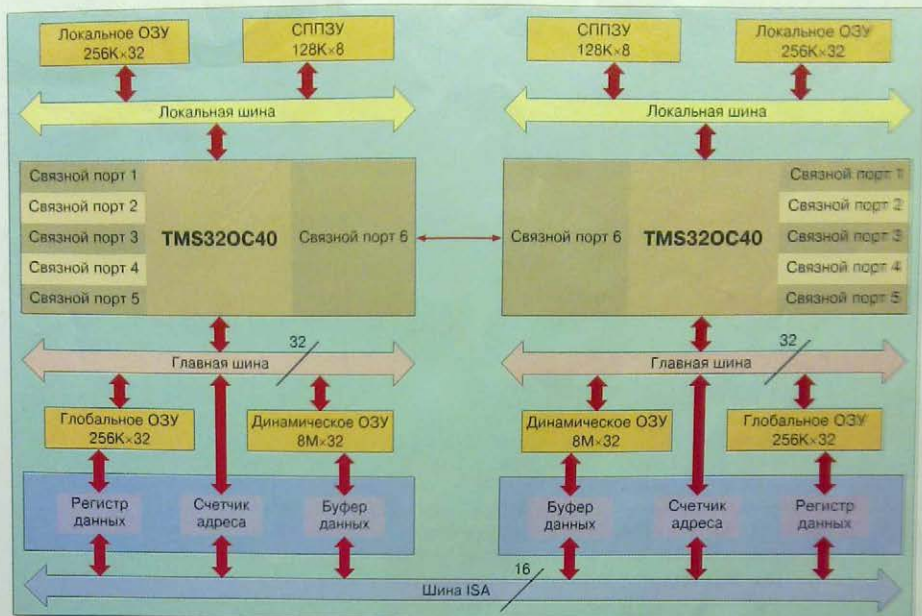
Локальное ОЗУ 256K×32

СППЗУ 128K×8

СППЗУ 128K×8

Локальное ОЗУ 256K×32

Локальная шина

Локальная шина

Связной порт 1
Связной порт 2
Связной порт 3
Связной порт 4
Связной порт 5

TMS32OC40

Связной порт 6

Связной порт 6

TMS32OC40

Связной порт 1
Связной порт 2
Связной порт 3
Связной порт 4
Связной порт 5

32

Главная шина

32

Главная шина

Глобальное ОЗУ 256K×32

Динамическое ОЗУ 8M×32

Динамическое ОЗУ 8M×32

Глобальное ОЗУ 256K×32

Регистр данных

Счетчик адреса

Буфер данных

Буфер данных

Счетчик адреса

Регистр данных

16

Шина ISA